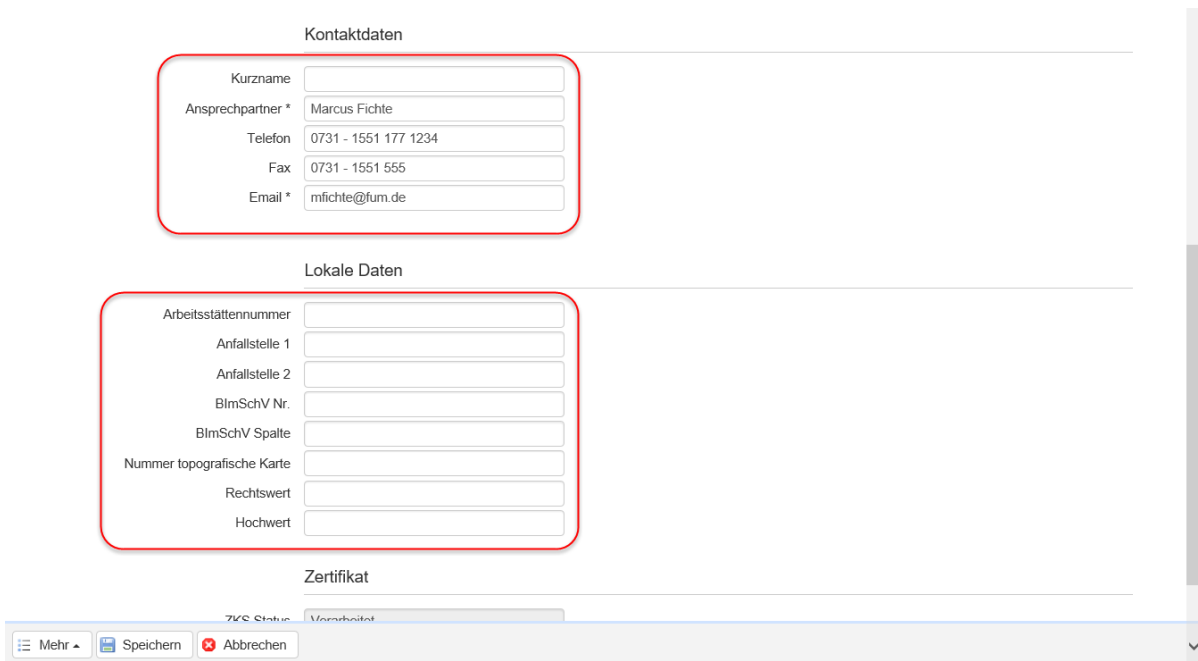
Kontaktdaten

Kurzname
Ansprechpartner * Marcus Fichte
Telefon 0731 - 1551 177 1234
Fax 0731 - 1551 555
Email * mfichte@fum.de

Lokale Daten

Arbeitsstättennummer
Anfallstelle 1
Anfallstelle 2
BImSchV Nr.
BImSchV Spalte
Nummer topografische Karte
Rechtswert
Hochwert

Zertifikat

ZKS Status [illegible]

Mehr Speichern Abbrechen